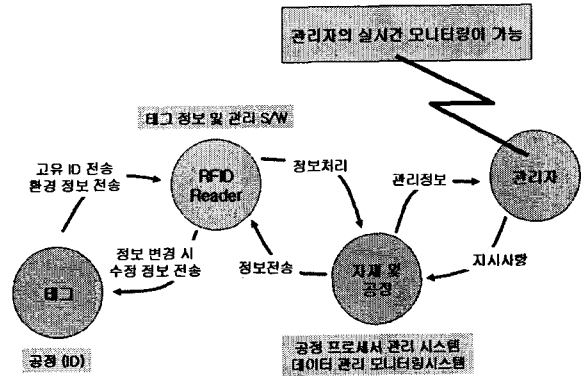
관리자의 실시간 모니터링이 가능

태그 정보 및 관리 S/W

고유 ID 전송
환경 정보 전송

RFID Reader

정보처리

관리정보

관리자

정보 변경 시
수정 정보 전송

정보전송

자재 및 공정

지시사항

태그

공정 (ID)

공정 프로세서 관리 시스템
데이터 관리 모니터링시스템